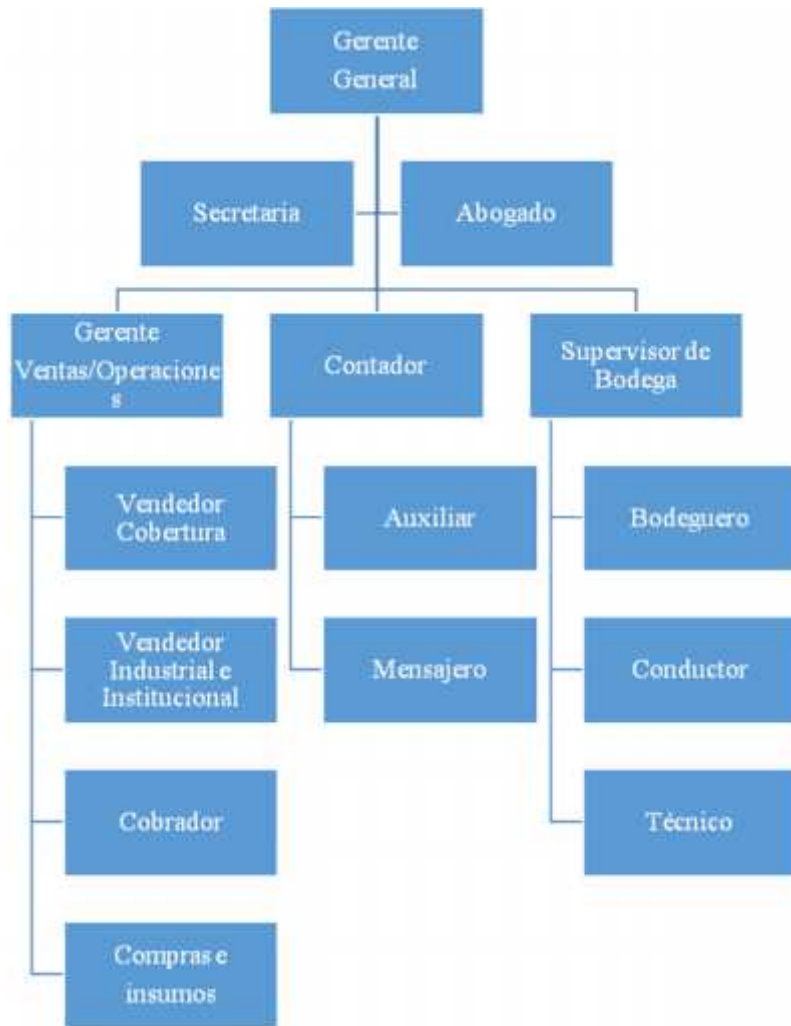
Gerente General

Secretaria

Abogado

Gerente Ventas/Operaciones

Contador

Supervisor de Bodega

Vendedor Cobertura

Vendedor Industrial e Institucional

Cobrador

Compras e insumos

Auxiliar

Mensajero

Bodeguero

Conductor

Técnico